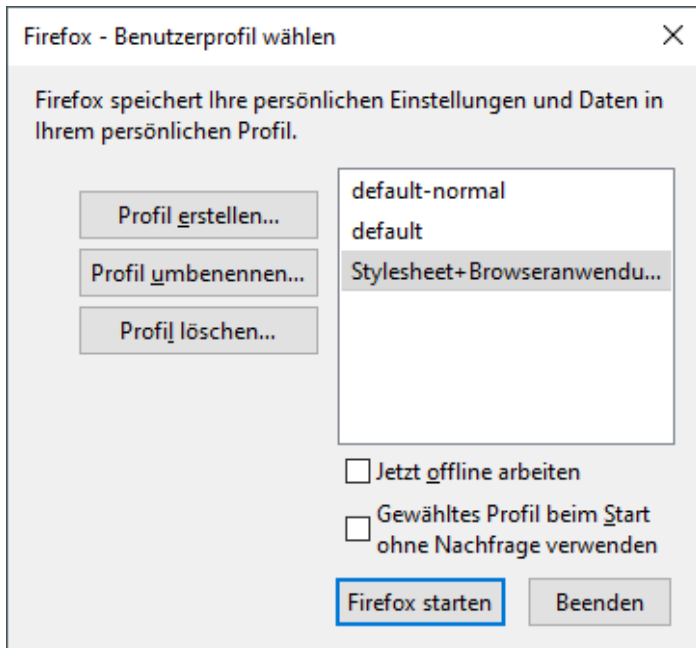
Firefox - Benutzerprofil wählen

X

Firefox speichert Ihre persönlichen Einstellungen und Daten in Ihrem persönlichen Profil.

Profil erstellen...

Profil umbenennen...

Profil löschen...

default-normal

default

Stylesheet+Browseranwendu...

Jetzt offline arbeiten

Gewähltes Profil beim Start ohne Nachfrage verwenden

Firefox starten

Beenden